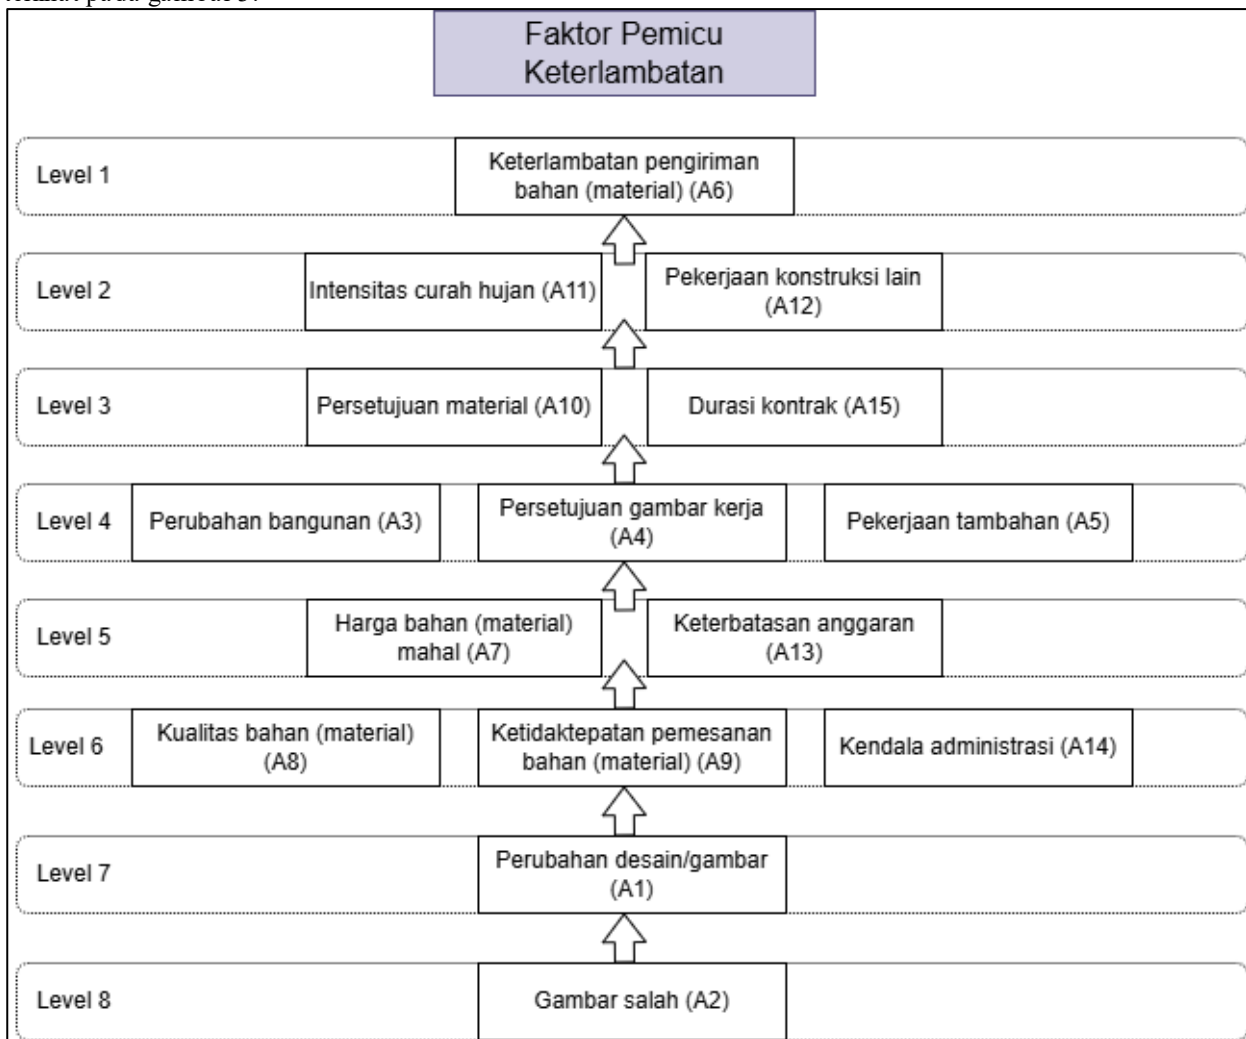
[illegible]

Faktor Pemicu Keterlambatan

Level 1
Keterlambatan pengiriman bahan (material) (A6)

Level 2
Intensitas curah hujan (A11)
Pekerjaan konstruksi lain (A12)

Level 3
Persetujuan material (A10)
Durasi kontrak (A15)

Level 4
Perubahan bangunan (A3)
Persetujuan gambar kerja (A4)
Pekerjaan tambahan (A5)

Level 5
Harga bahan (material) mahal (A7)
Keterbatasan anggaran (A13)

Level 6
Kualitas bahan (material) (A8)
Ketidaktepatan pemesanan bahan (material) (A9)
Kendala administrasi (A14)

Level 7
Perubahan desain/gambar (A1)

Level 8
Gambar salah (A2)